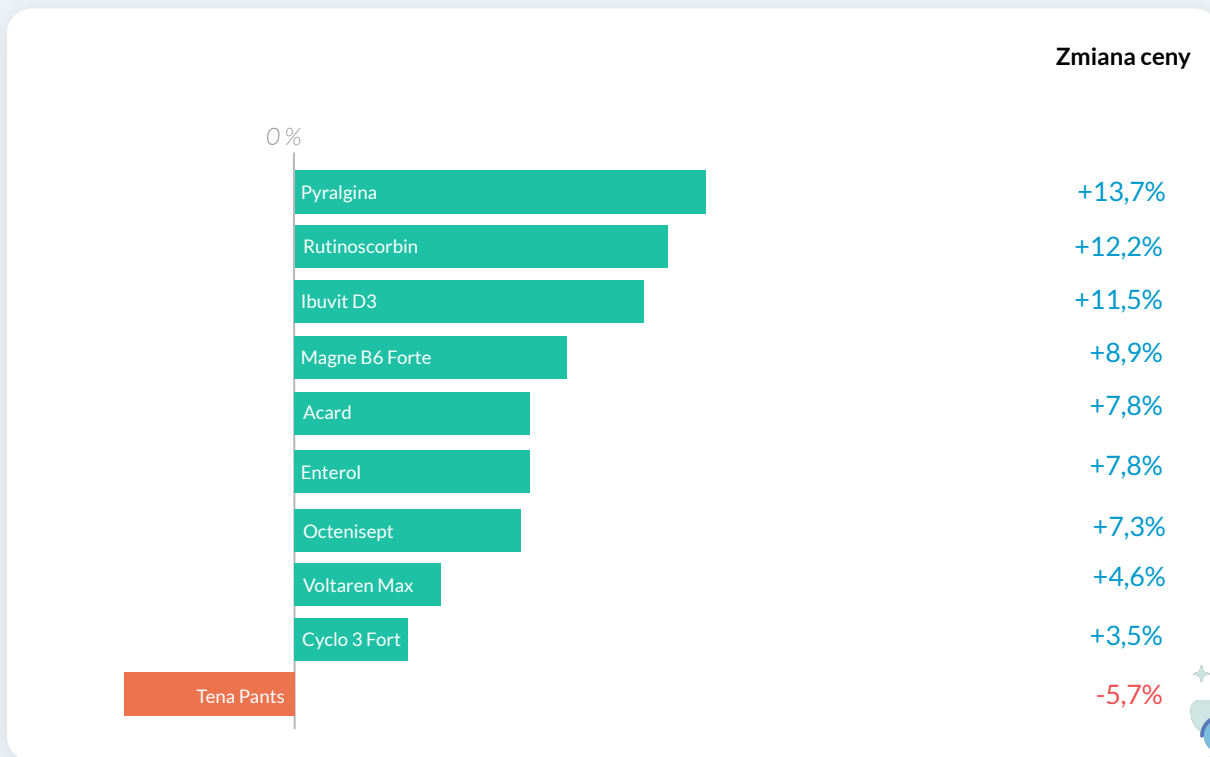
Zmiana ceny

0 %

| | |
|---|---|
| Pyralgina | +13,7% |
| Rutinoscorbin | +12,2% |
| Ibuvit D3 | +11,5% |
| Magne B6 Forte | +8,9% |
| Acard | +7,8% |
| Enterol | +7,8% |
| Octenisept | +7,3% |
| Voltaren Max | +4,6% |
| Cyclo 3 Fort | +3,5% |
| Tena Pants | -5,7% |